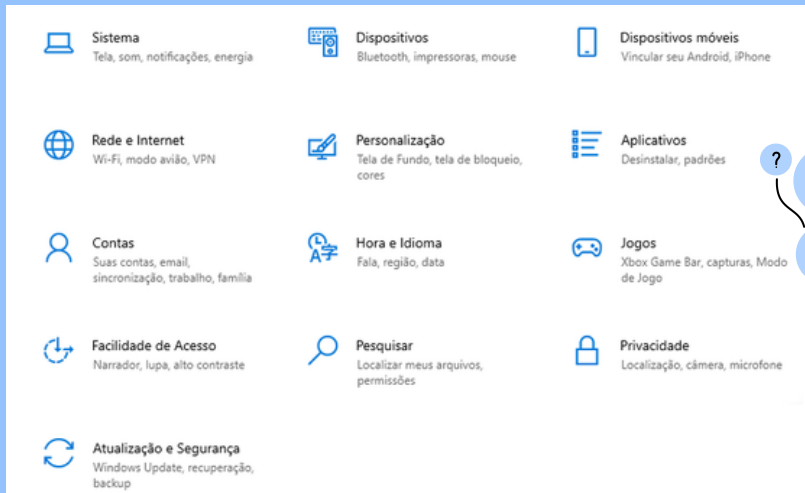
Sistema
Tela, som, notificações, energia

Dispositivos
Bluetooth, impressoras, mouse

Dispositivos móveis
Vincular seu Android, iPhone

Rede e Internet
Wi-Fi, modo avião, VPN

Personalização
Tela de Fundo, tela de bloqueio, cores

Aplicativos
Desinstalar, padrões

?

Contas
Suas contas, email, sincronização, trabalho, família

Hora e Idioma
Fala, região, data

Jogos
Xbox Game Bar, capturas, Modo de Jogo

Facilidade de Acesso
Narrador, lupa, alto contraste

Pesquisar
Localizar meus arquivos, permissões

Privacidade
Localização, câmera, microfone

Atualização e Segurança
Windows Update, recuperação, backup